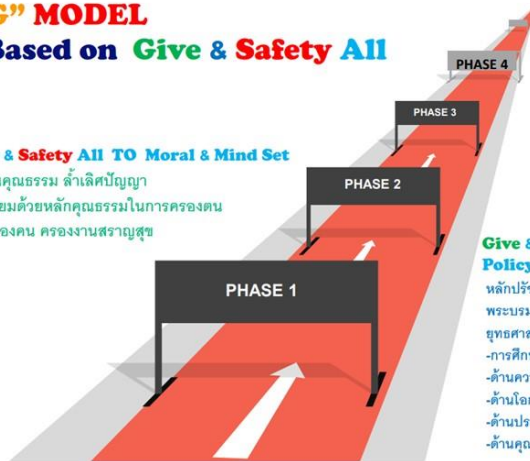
G" MODEL
Based on Give & Safety All

& Safety All TO Moral & Mind Set
คุณธรรม ล้ำเลิศปัญญา
ยมด้วยหลักคุณธรรมในการครองตน
องคน ครองงานสราญสุข

PHASE 4
PHASE 3
PHASE 2
PHASE 1

Give &
Policy
หลักปรั
พระบรม
ยุทธศาส
-การศึก
-ด้านคว
-ด้านโอ
-ด้านปร
-ด้านคุณ